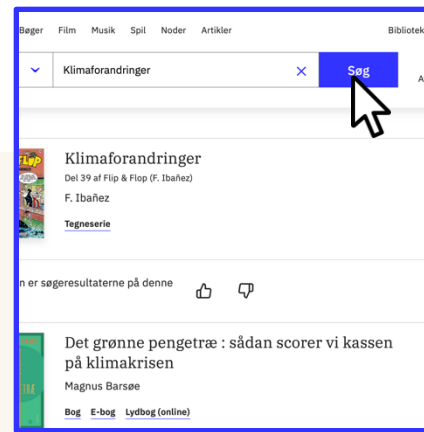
Bøger Film Musik Spil Noder Artikler

Bibliotek

Klimaforandringer

Søg

A

Klimaforandringer

Del 39 af Flip & Flop (F. Ibañez)

F. Ibañez

Tegneserie

n er søgeresultaterne på denne

Det grønne pengetræ : sådan scorer vi kassen på klimakrisen

Magnus Barsøe

Bog E-bog Lydbog (online)